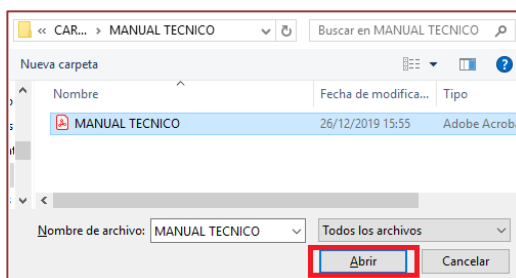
« CAR... › MANUAL TECNICO

Buscar en MANUAL TECNICO

Nueva carpeta

| Nombre | Fecha de modifica... | Tipo |
|---|---|---|
| MANUAL TECNICO | 26/12/2019 15:55 | Adobe Acroba |

Nombre de archivo: MANUAL TECNICO

Todos los archivos

Abrir

Cancelar